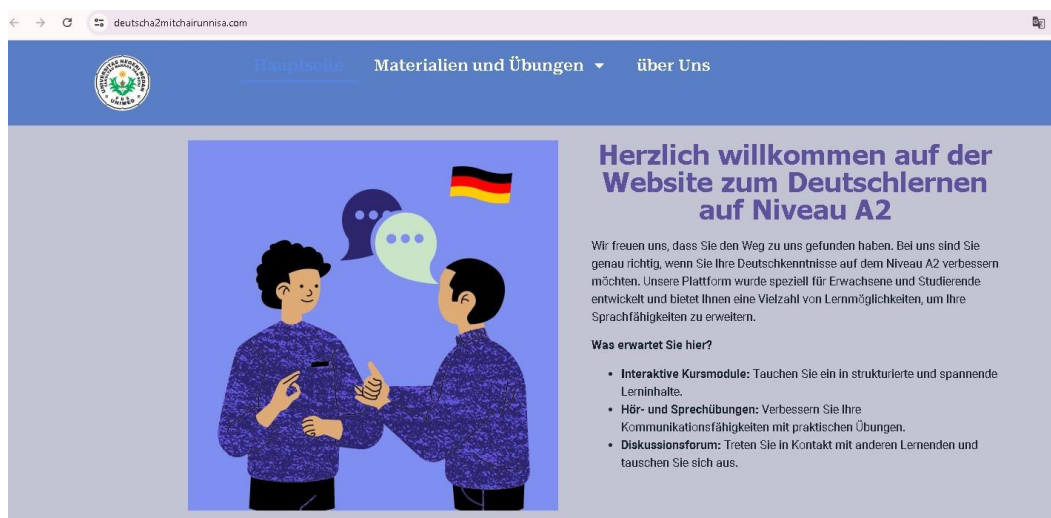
deutscha2mitchairunnisa.com

Hauptseite Materialien und Übungen über Uns

Herzlich willkommen auf der Website zum Deutschlernen auf Niveau A2

Wir freuen uns, dass Sie den Weg zu uns gefunden haben. Bei uns sind Sie genau richtig, wenn Sie Ihre Deutschkenntnisse auf dem Niveau A2 verbessern möchten. Unsere Plattform wurde speziell für Erwachsene und Studierende entwickelt und bietet Ihnen eine Vielzahl von Lernmöglichkeiten, um Ihre Sprachfähigkeiten zu erweitern.

Was erwartet Sie hier?

- **Interaktive Kursmodule:** Tauchen Sie ein in strukturierte und spannende Lerninhalte.
- **Hör- und Sprechübungen:** Verbessern Sie Ihre Kommunikationsfähigkeiten mit praktischen Übungen.
- **Diskussionsforum:** Treten Sie in Kontakt mit anderen Lernenden und tauschen Sie sich aus.